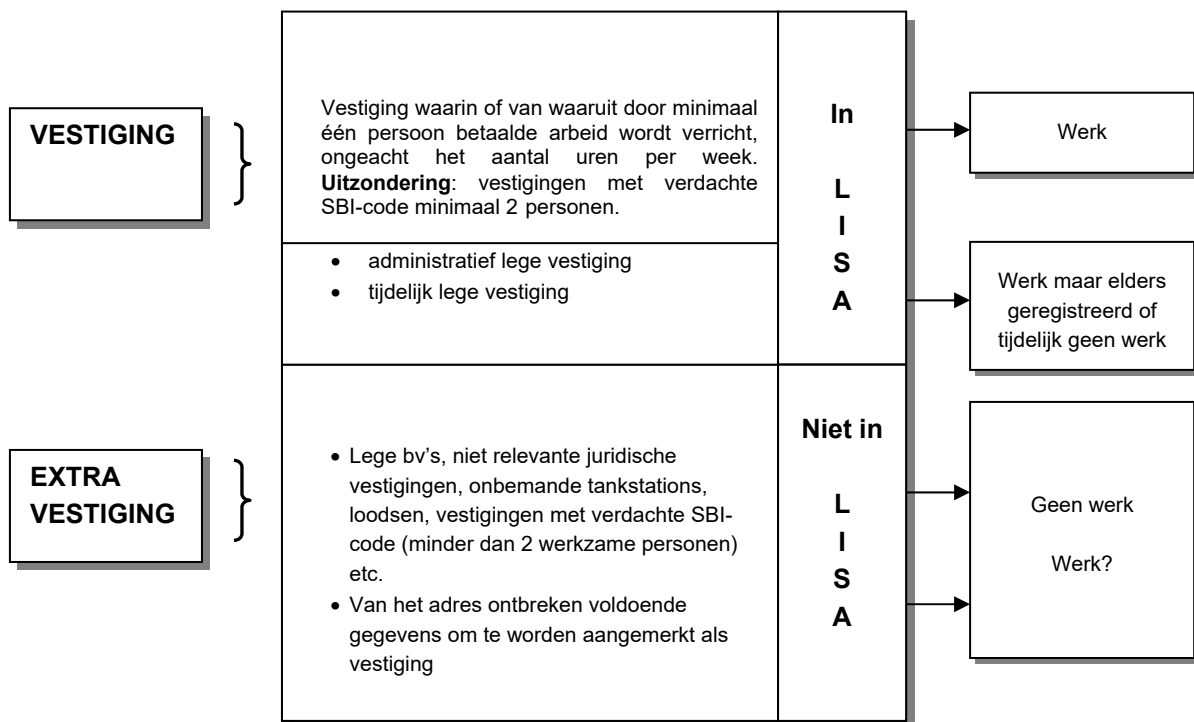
VESTIGING

Vestiging waarin of van waaruit door minimaal één persoon betaalde arbeid wordt verricht, ongeacht het aantal uren per week. **Uitzondering**: vestigingen met verdachte SBI-code minimaal 2 personen.

- administratief lege vestiging
- tijdelijk lege vestiging

In

L
I
S
A

Werk

Werk maar elders geregistreerd of tijdelijk geen werk

EXTRA VESTIGING

- Lege bv's, niet relevante juridische vestigingen, onbemande tankstations, loodsen, vestigingen met verdachte SBI-code (minder dan 2 werkzame personen) etc.
- Van het adres ontbreken voldoende gegevens om te worden aangemerkt als vestiging

Niet in

L
I
S
A

Geen werk

Werk?